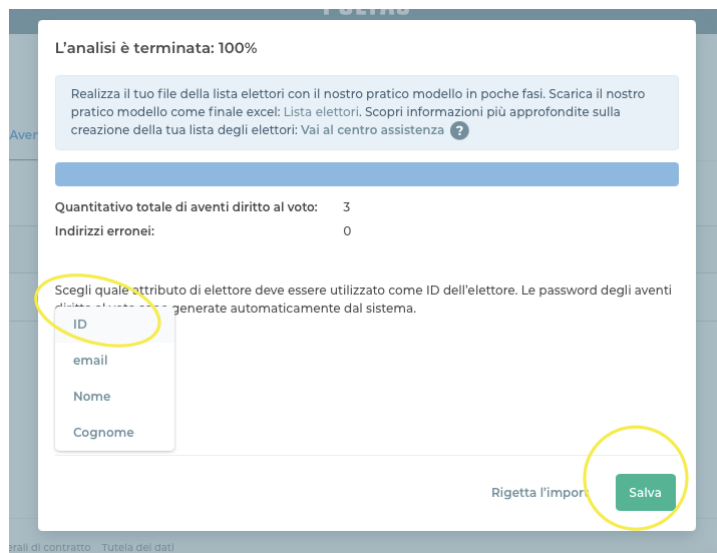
L'analisi è terminata: 100%

Realizza il tuo file della lista elettori con il nostro pratico modello in poche fasi. Scarica il nostro pratico modello come finale excel: Lista elettori. Scopri informazioni più approfondite sulla creazione della tua lista degli elettori: Vai al centro assistenza ?

Quantitativo totale di aventi diritto al voto: 3
Indirizzi erronei: 0

Scegli quale attributo di elettore deve essere utilizzato come ID dell'elettore. Le password degli aventi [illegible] generate automaticamente dal sistema.

ID
email
Nome
Cognome

Rigetta l'impor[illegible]
Salva

Aven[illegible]
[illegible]rali di contratto Tutela dei dati